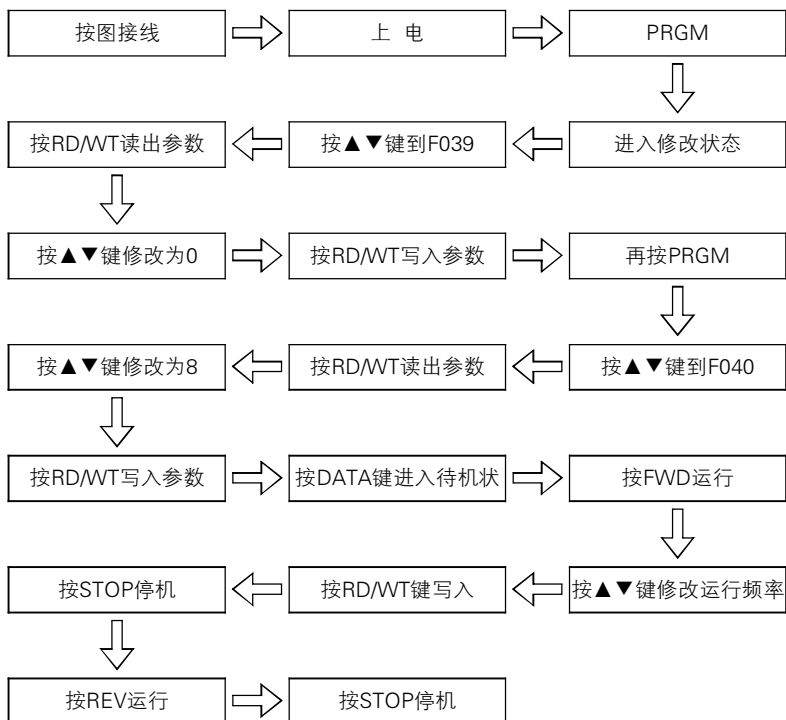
按图接线

上 电

PRGM

进入修改状态

按▲▼键到F039

按RD/WT读出参数

按▲▼键修改为0

按RD/WT写入参数

再按PRGM

按▲▼键到F040

按RD/WT读出参数

按▲▼键修改为8

按RD/WT写入参数

按DATA键进入待机状

按FWD运行

按▲▼键修改运行频率

按RD/WT键写入

按STOP停机

按REV运行

按STOP停机